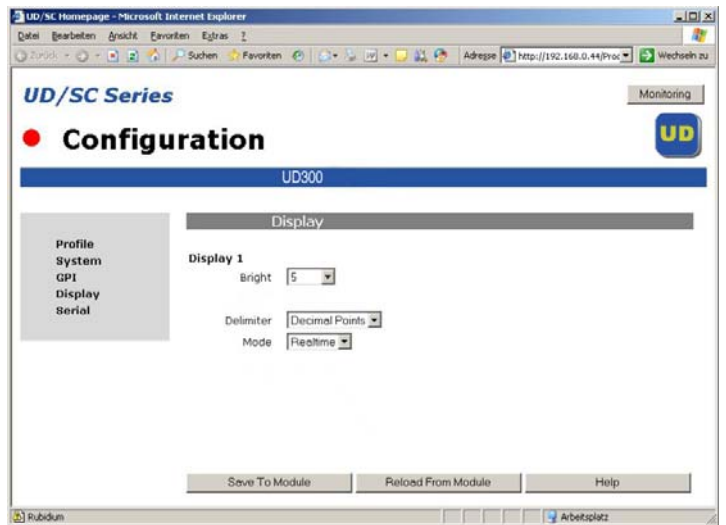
UD/SC Homepage - Microsoft Internet Explorer

Datei Bearbeiten Ansicht Favoriten Extras ?

Zurück Suchen Favoriten Adresse http://192.168.0.44/Proc Wechseln zu

UD/SC Series

Monitoring

Configuration

UD

UD300

Profile
System
GPI
Display
Serial

Display

Display 1

Bright 5

Delimiter Decimal Points

Mode Realtime

Save To Module

Reload From Module

Help

Rubidum

Arbeitsplatz